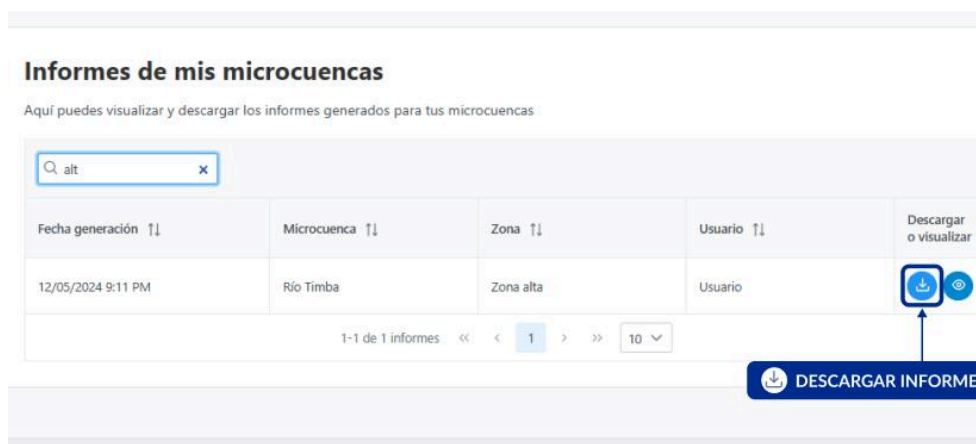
Informes de mis microcuencas

Aquí puedes visualizar y descargar los informes generados para tus microcuencas

alt ×

| Fecha generación ↑↓ | Microcuenca ↑↓ | Zona ↑↓ | Usuario ↑↓ | Descargar o visualizar |
|---|---|---|---|---|
| 12/05/2024 9:11 PM | Río Timba | Zona alta | Usuario | |

1-1 de 1 informes « ‹ 1 › » 10

DESCARGAR INFORME